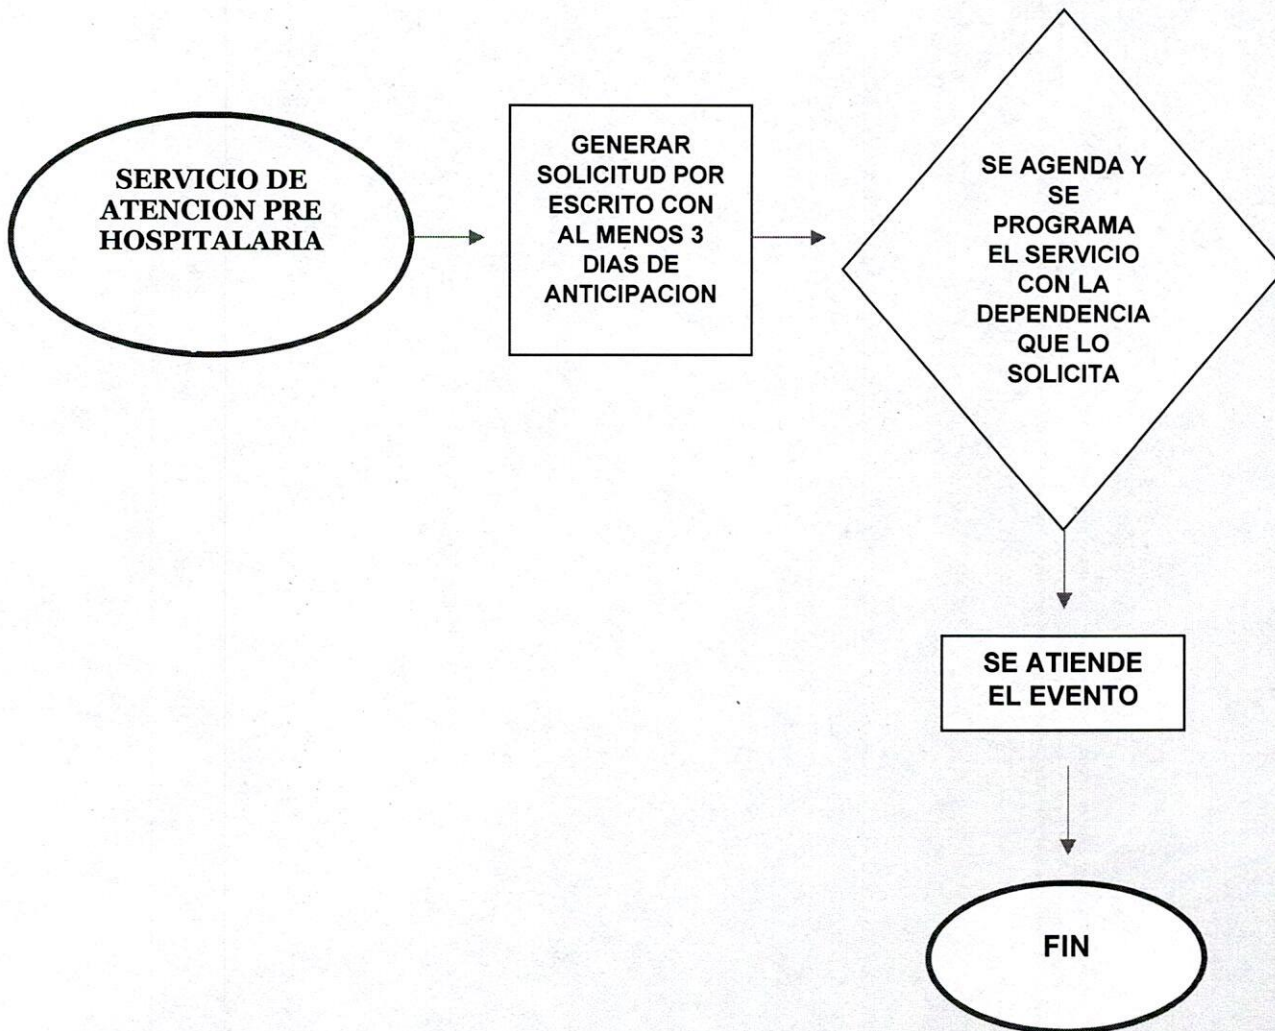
SERVICIO DE ATENCION PRE HOSPITALARIA

GENERAR SOLICITUD POR ESCRITO CON AL MENOS 3 DIAS DE ANTICIPACION

SE AGENDA Y SE PROGRAMA EL SERVICIO CON LA DEPENDENCIA QUE LO SOLICITA

SE ATIENDE EL EVENTO

FIN